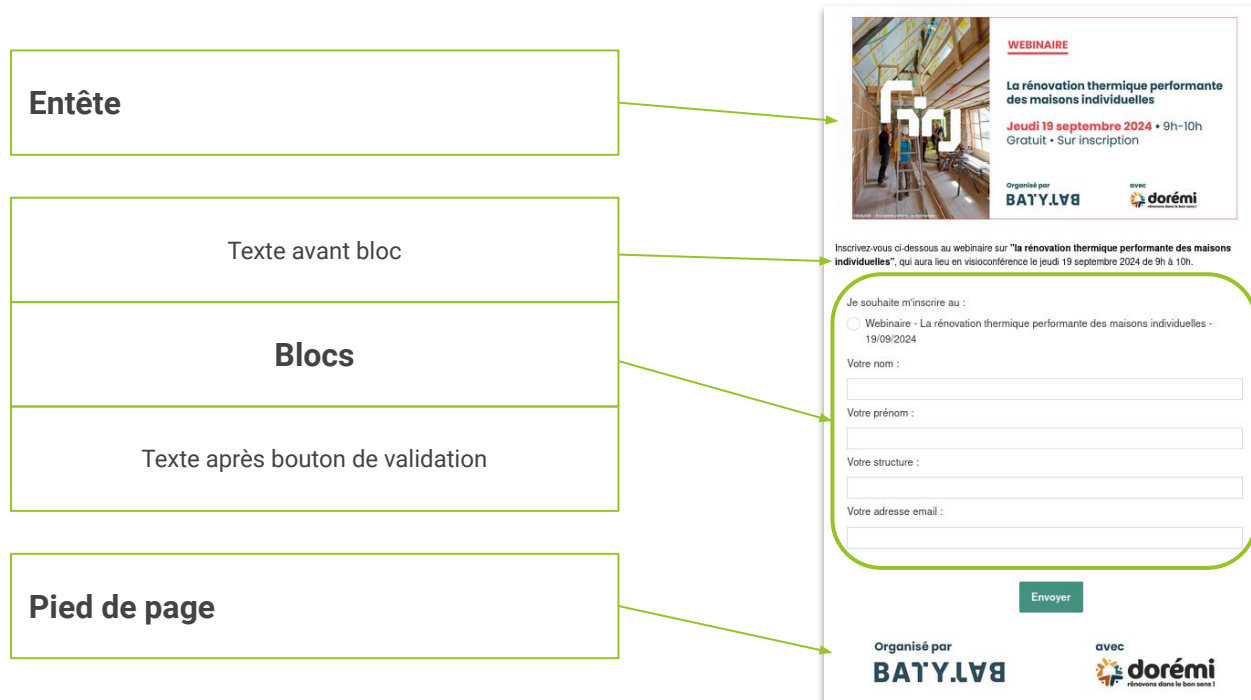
Entête

Texte avant bloc

Blocs

Texte après bouton de validation

Pied de page

WEBINAIRE

La rénovation thermique performante des maisons individuelles

Jeudi 19 septembre 2024 • 9h-10h
Gratuit • Sur inscription

Organisé par
BATY.LAB

avec
dorémi
rénovons dans le bon sens !

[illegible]

Inscrivez-vous ci-dessous au webinaire sur **"la rénovation thermique performante des maisons individuelles"**, qui aura lieu en visioconférence le jeudi 19 septembre 2024 de 9h à 10h.

Je souhaite m'inscrire au :

Webinaire - La rénovation thermique performante des maisons individuelles - 19/09/2024

Votre nom :

Votre prénom :

Votre structure :

Votre adresse email :

Envoyer

Organisé par
BATY.LAB

avec
dorémi
rénovons dans le bon sens !